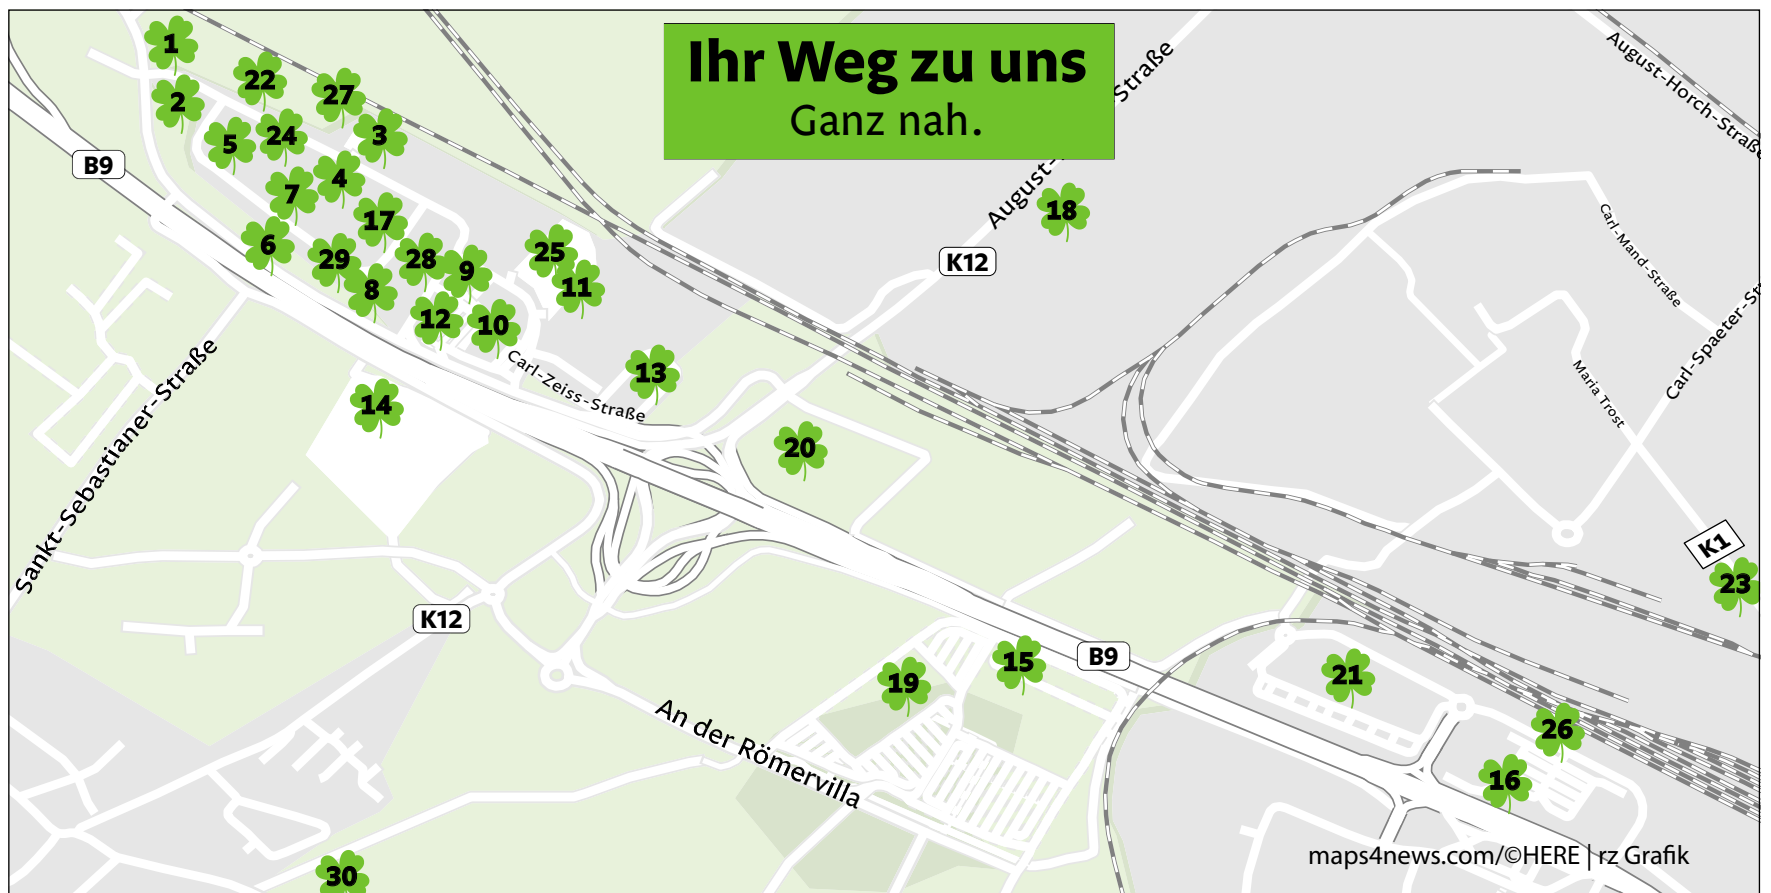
Ihr Weg zu uns
Ganz nah.

August-Straße
August-Horch-Straße
Carl-Mand-Straße
Carl-Spaeter-St
Maria Trost
B9
K12
K1
Sankt-Sebastianer-Straße
Carl-Zeiss-Straße
An der Römervilla
K12
B9

1
2
22
27
5
24
3
4
7
17
6
29
28
9
25
8
11
12
10
13
14
20
18
23
15
19
21
26
16
30

maps4news.com/©HERE | rz Grafik